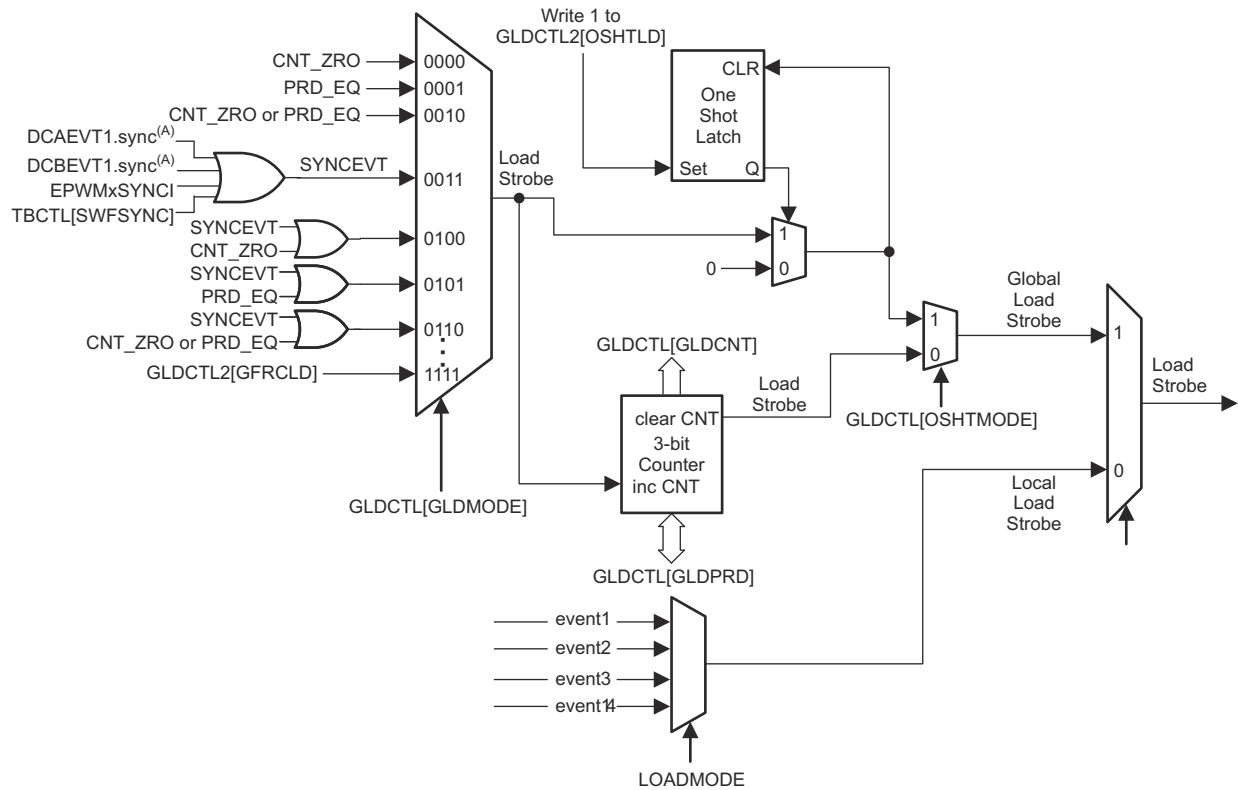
Write 1 to
GLDCTL2[OSHTLD]

CNT_ZRO
PRD_EQ
CNT_ZRO or PRD_EQ
DCAEVT1.sync$^{(A)}$
DCBEVT1.sync$^{(A)}$
EPWMxSYNCI
TBCTL[SWFSYNC]
SYNCEVT
SYNCEVT
CNT_ZRO
SYNCEVT
PRD_EQ
SYNCEVT
CNT_ZRO or PRD_EQ
GLDCTL2[GFRCLD]

0000
0001
0010
0011
0100
0101
0110
1111

GLDCTL[GLDMODE]

Load
Strobe

CLR
One
Shot
Latch
Set
Q

1
0
0

GLDCTL[GLDCNT]

clear CNT
3-bit
Counter
inc CNT

GLDCTL[GLDPRD]

Load
Strobe

1
0

GLDCTL[OSHTMODE]

Global
Load
Strobe

1
0

Load
Strobe

Local
Load
Strobe

event1
event2
event3
event14

LOADMODE